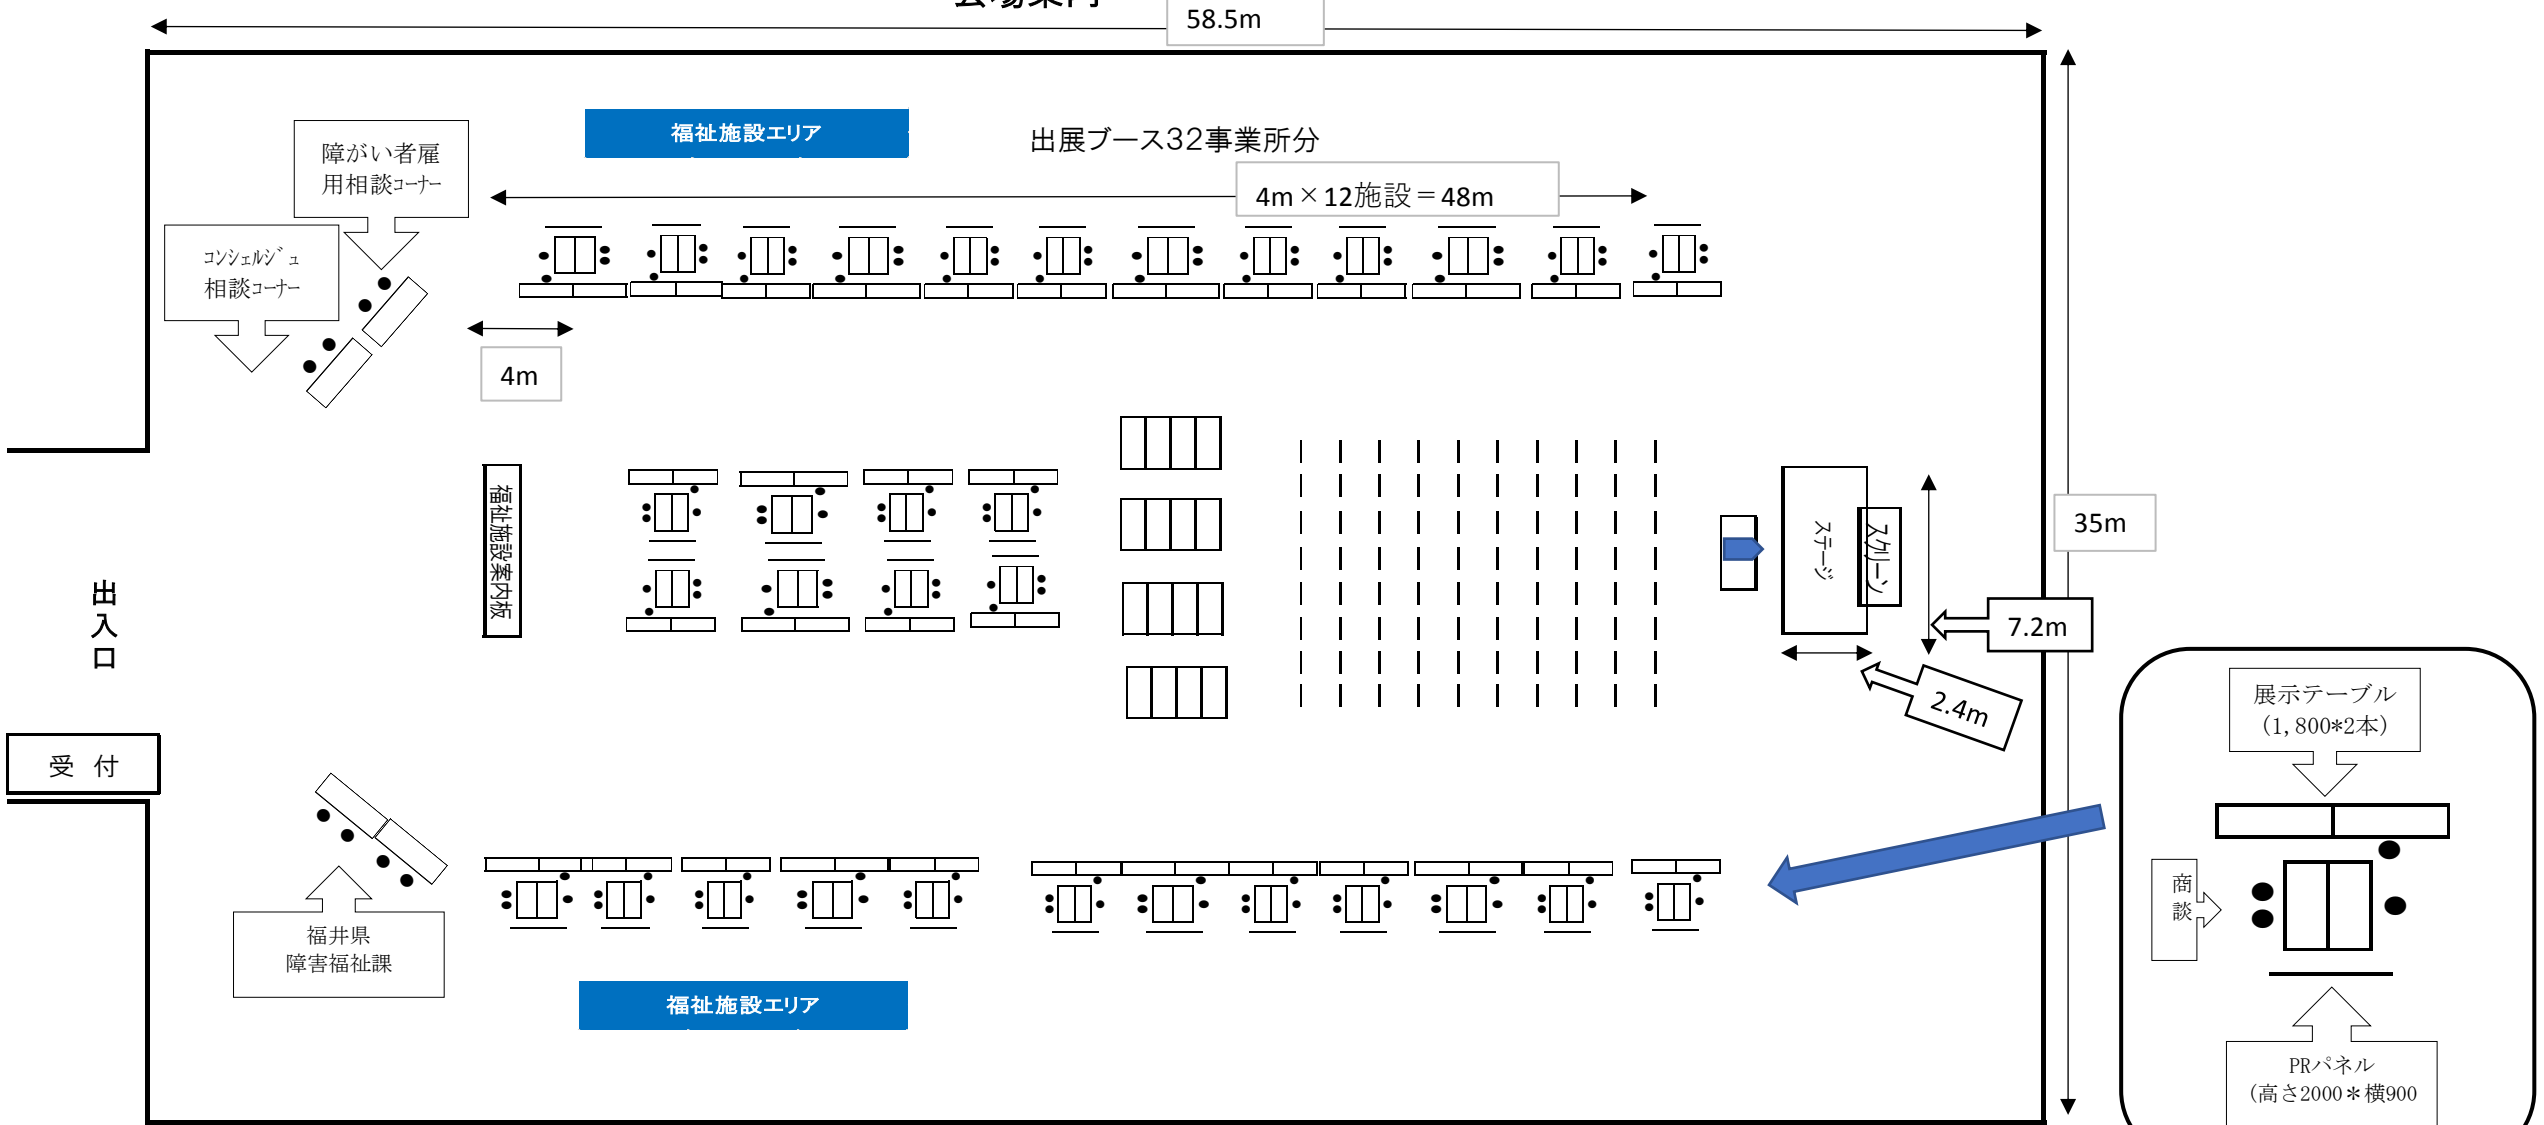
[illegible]
58.5m

福祉施設エリア

出展ブース32事業所分

障がい者雇用相談コーナー

4m × 12施設 = 48m

コンシェルジュ相談コーナー

4m

35m

福祉施設案内板

出入口

ステージ

スクリーン

7.2m

2.4m

展示テーブル
(1,800*2本)

受　付

商談

福井県
障害福祉課

福祉施設エリア

PRパネル
(高さ2000＊横900